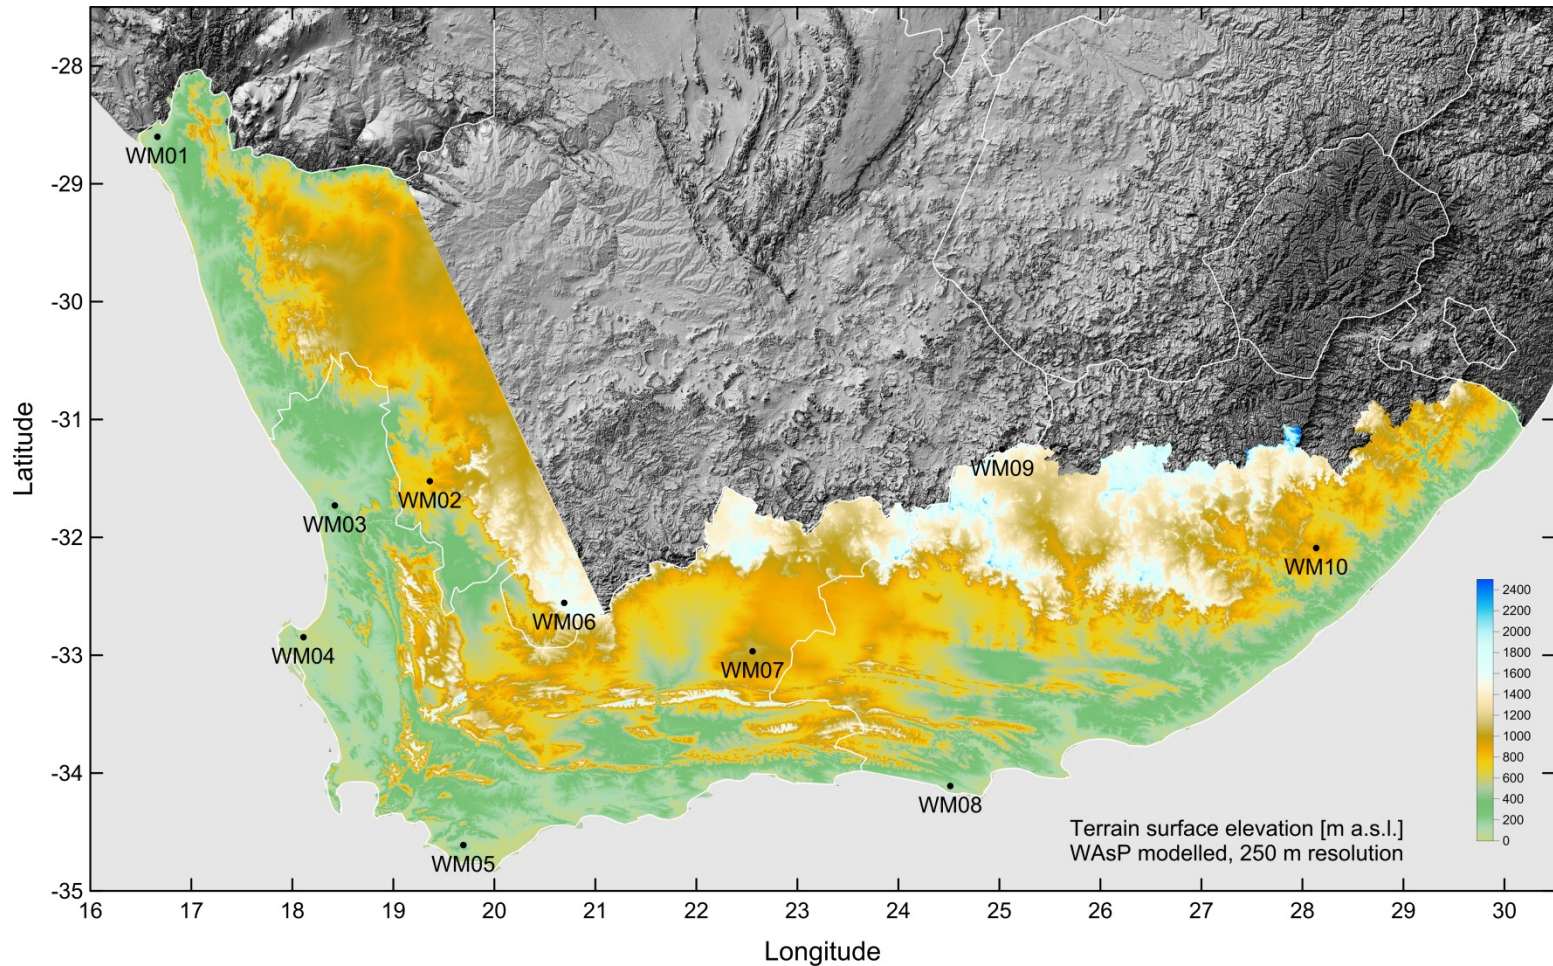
-28
-29
-30
-31
-32
-33
-34
-35
Latitude

WM01
WM02
WM03
WM04
WM05
WM06
WM07
WM08
WM09
WM10

2400
2200
2000
1800
1600
1400
1200
1000
800
600
400
200
0

Terrain surface elevation [m a.s.l.]
WAsP modelled, 250 m resolution

16 17 18 19 20 21 22 23 24 25 26 27 28 29 30
Longitude